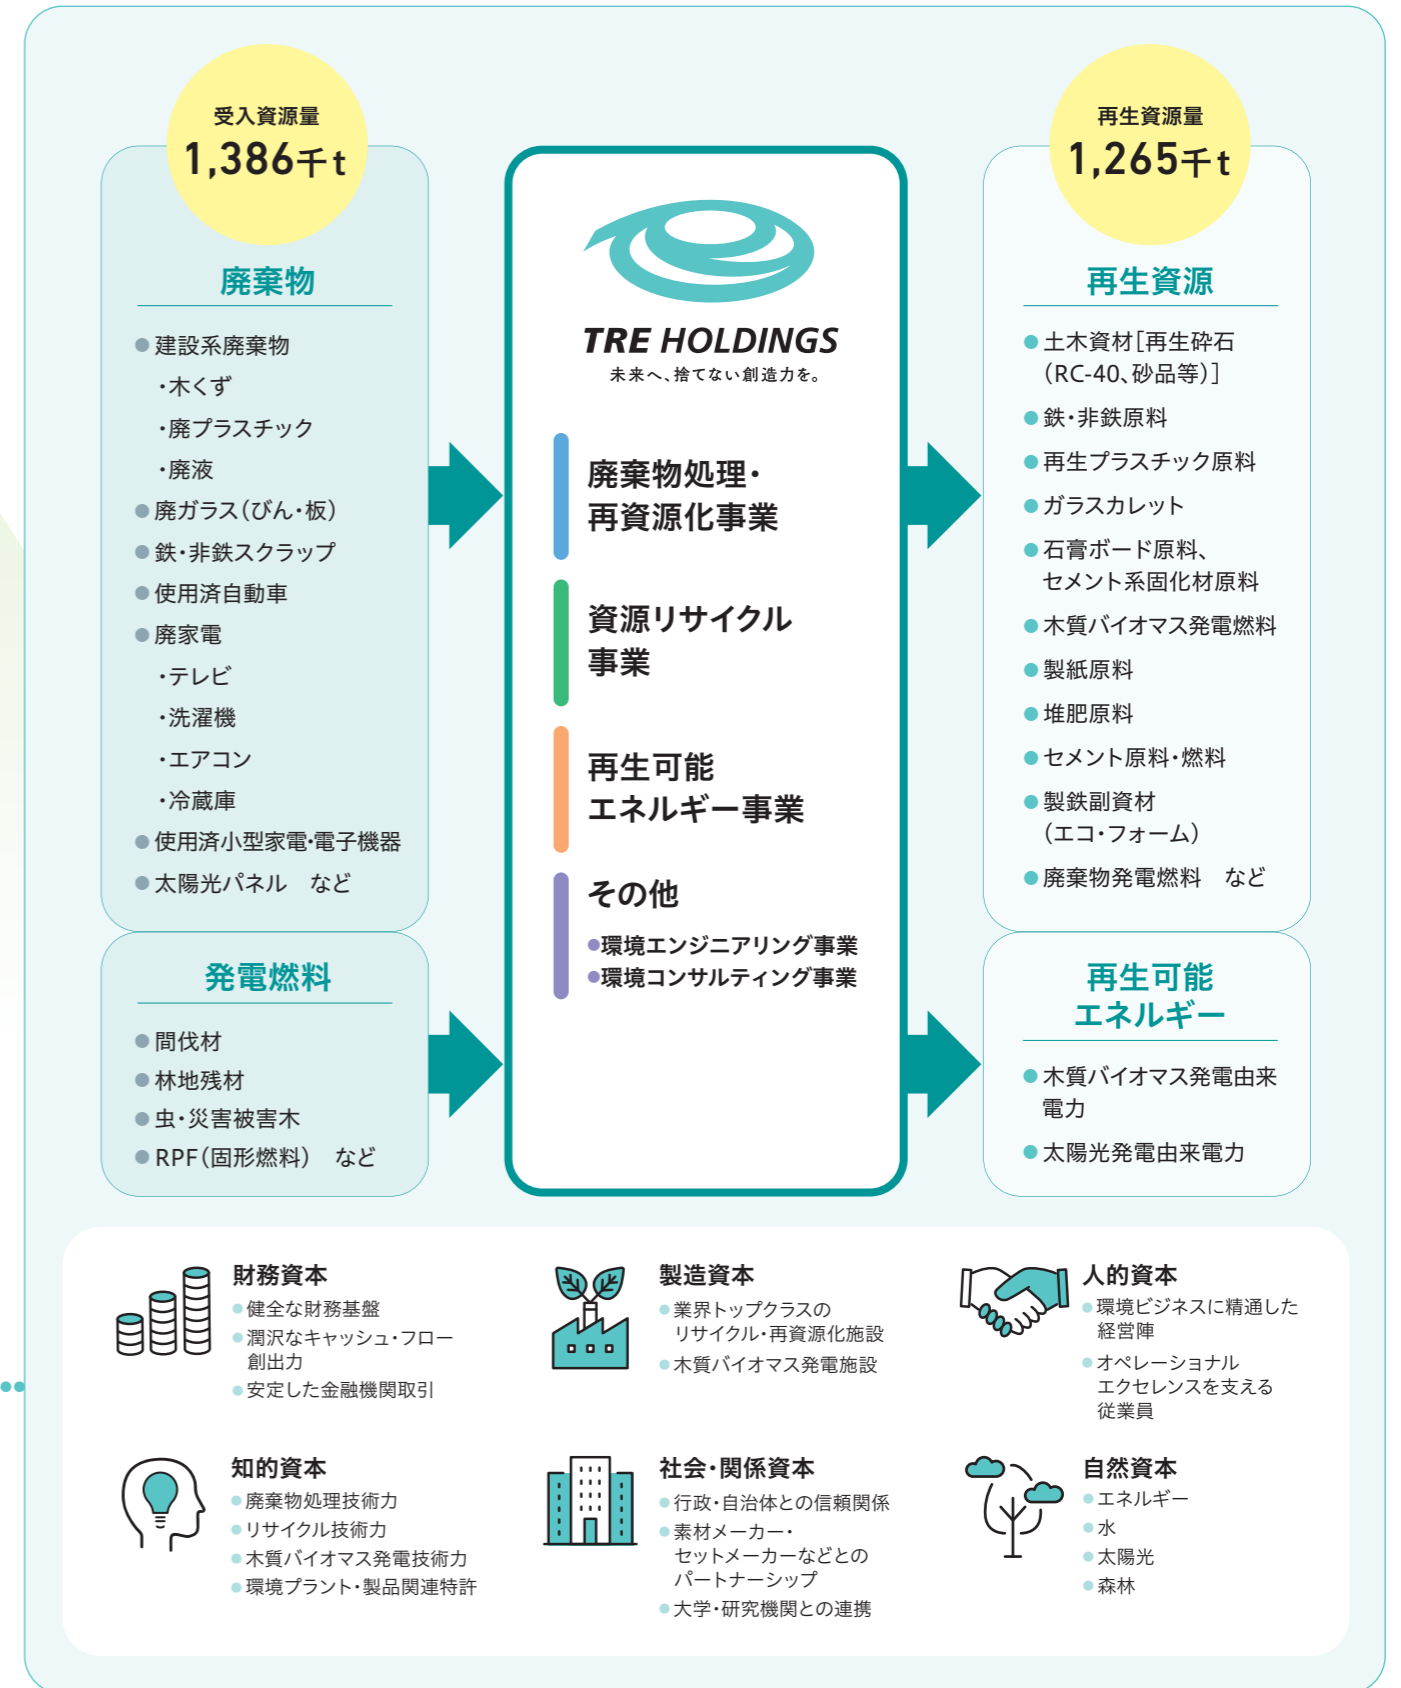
受入資源量
1,386千t

廃棄物

● 建設系廃棄物
・木くず
・廃プラスチック
・廃液
● 廃ガラス(びん・板)
● 鉄・非鉄スクラップ
● 使用済自動車
● 廃家電
・テレビ
・洗濯機
・エアコン
・冷蔵庫
● 使用済小型家電・電子機器
● 太陽光パネル　など

発電燃料

● 間伐材
● 林地残材
● 虫・災害被害木
● RPF(固形燃料)　など

TRE HOLDINGS
未来へ、捨てない創造力を。

廃棄物処理・再資源化事業

資源リサイクル事業

再生可能エネルギー事業

その他
●環境エンジニアリング事業
●環境コンサルティング事業

再生資源量
1,265千t

再生資源

● 土木資材[再生砕石(RC-40、砂品等)]
● 鉄・非鉄原料
● 再生プラスチック原料
● ガラスカレット
● 石膏ボード原料、セメント系固化材原料
● 木質バイオマス発電燃料
● 製紙原料
● 堆肥原料
● セメント原料・燃料
● 製鉄副資材(エコ・フォーム)
● 廃棄物発電燃料　など

再生可能エネルギー

● 木質バイオマス発電由来電力
● 太陽光発電由来電力

財務資本
● 健全な財務基盤
● 潤沢なキャッシュ・フロー創出力
● 安定した金融機関取引

製造資本
● 業界トップクラスのリサイクル・再資源化施設
● 木質バイオマス発電施設

人的資本
● 環境ビジネスに精通した経営陣
● オペレーショナルエクセレンスを支える従業員

知的資本
● 廃棄物処理技術力
● リサイクル技術力
● 木質バイオマス発電技術力
● 環境プラント・製品関連特許

社会・関係資本
● 行政・自治体との信頼関係
● 素材メーカー・セットメーカーなどとのパートナーシップ
● 大学・研究機関との連携

自然資本
● エネルギー
● 水
● 太陽光
● 森林